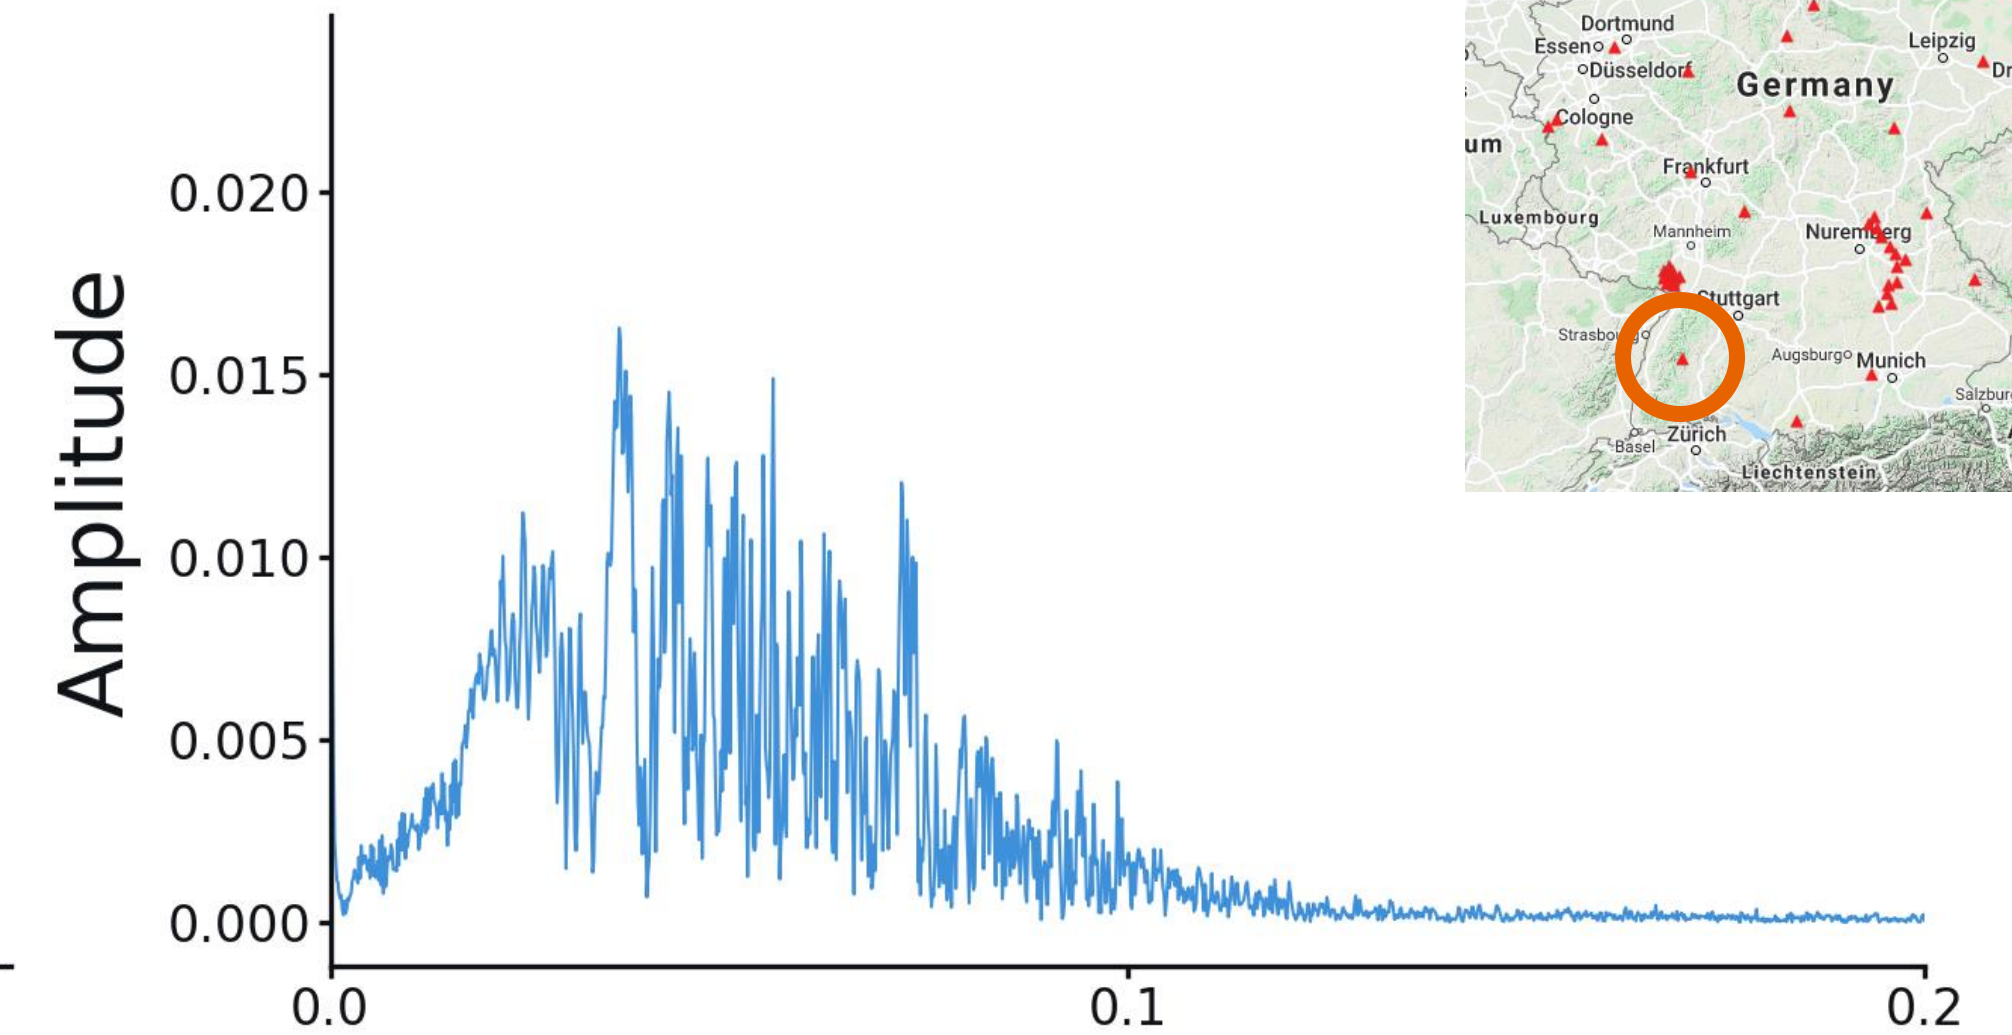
Amplitude

0.020
0.015
0.010
0.005
0.000

0.0
0.1
0.2

Dortmund
Essen
Düsseldorf
Leipzig
Dr
Germany
Cologne
um
Frankfurt
Luxembourg
Mannheim
Nuremberg
Stuttgart
Strasbo
Augsburg
Munich
Salzbur
Zürich
Basel
Liechtenstein